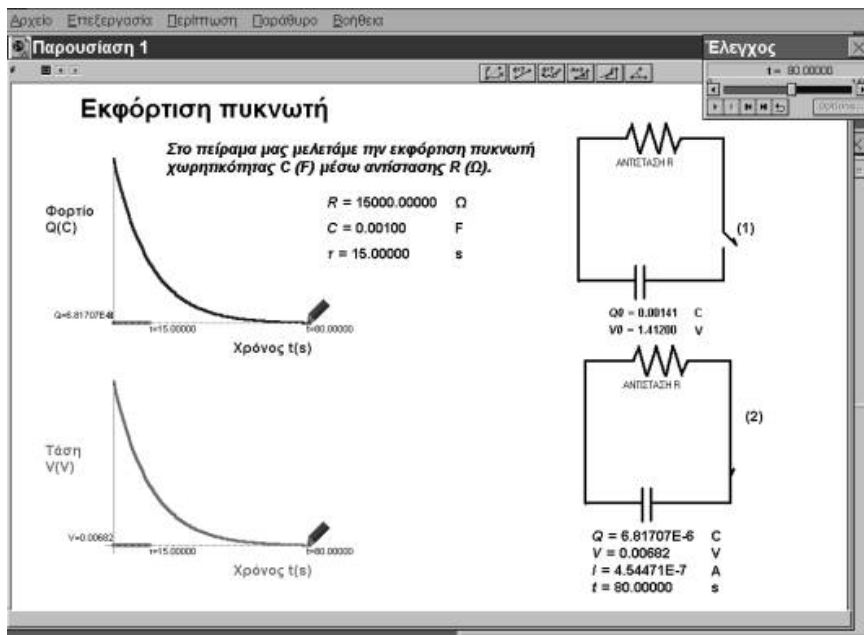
Αρχείο Επεξεργασία Περίπτωση Παράθυρο Βοήθεια

Παρουσίαση 1

Έλεγχος

t = 80.00000

Options...

Εκφόρτιση πυκνωτή

Στο πείραμα μας μελετάμε την εκφόρτιση πυκνωτή χωρητικότητας C (F) μέσω αντίστασης R (Ω).

$R$ = 15000.00000 Ω

$C$ = 0.00100 F

$\tau$ = 15.00000 s

Φορτίο Q(C)

Q=6.81707E-6

t=15.00000

t=80.00000

Χρόνος t(s)

Τάση V(V)

V=0.00682

t=15.00000

t=80.00000

Χρόνος t(s)

ΑΝΤΙΣΤΑΣΗ R

(1)

Q0 = 0.00141 C

V0 = 1.41200 V

ΑΝΤΙΣΤΑΣΗ R

(2)

$Q$ = 6.81707E-6 C

$V$ = 0.00682 V

$I$ = 4.54471E-7 A

$t$ = 80.00000 s